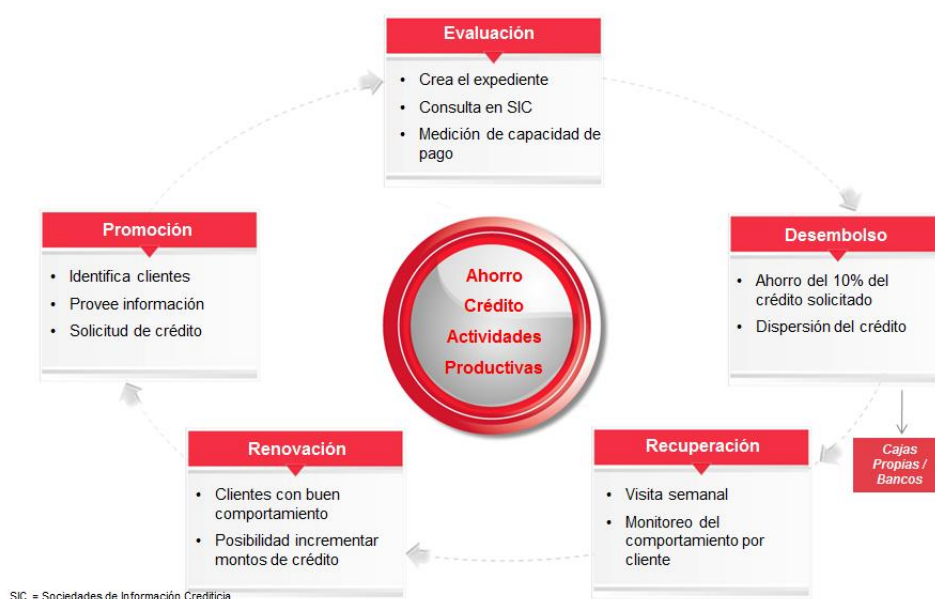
Evaluación
• Crea el expediente
• Consulta en SIC
• Medición de capacidad de pago

Desembolso
• Ahorro del 10% del crédito solicitado
• Dispersión del crédito

Cajas Propias / Bancos

Recuperación
• Visita semanal
• Monitoreo del comportamiento por cliente

Renovación
• Clientes con buen comportamiento
• Posibilidad incrementar montos de crédito

Promoción
• Identifica clientes
• Provee información
• Solicitud de crédito

Ahorro
Crédito
Actividades Productivas

SIC = Sociedades de Información Crediticia